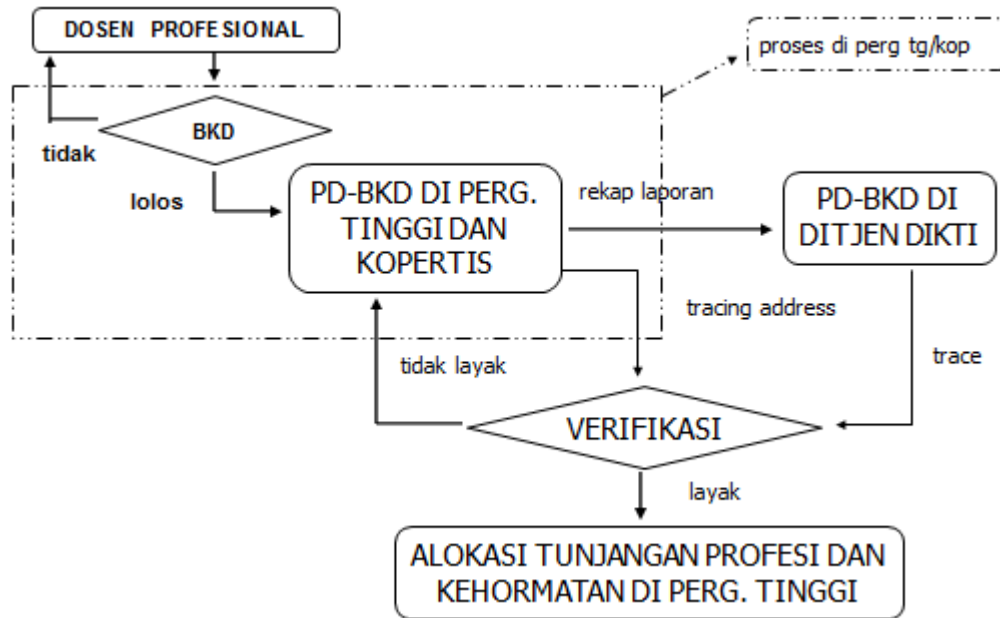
DOSEN PROFESIONAL

proses di perg tg/kop

BKD

tidak

lolos

PD-BKD DI PERG. TINGGI DAN KOPERTIS

rekap laporan

PD-BKD DI DITJEN DIKTI

tracing address

tidak layak

trace

VERIFIKASI

layak

ALOKASI TUNJANGAN PROFESI DAN KEHORMATAN DI PERG. TINGGI